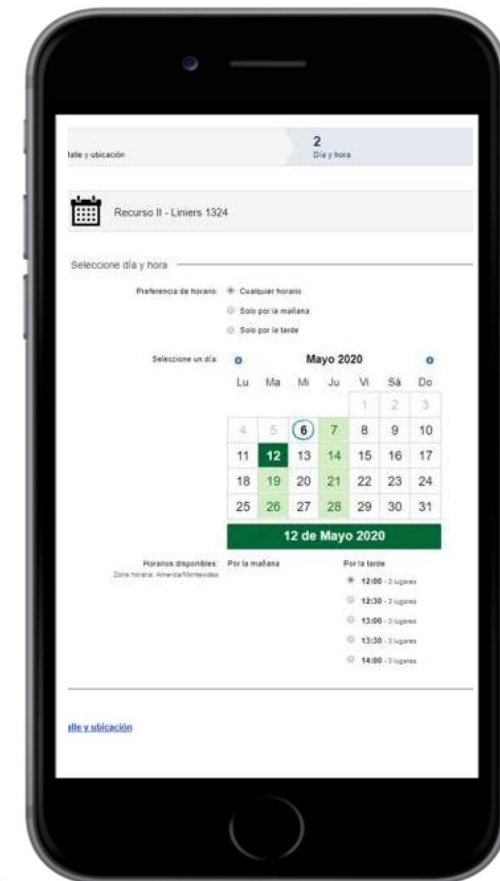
talle y ubicación

2
Día y hora

Recurso II - Liniers 1324

Seleccione día y hora

Preferencia de horario: Cualquier horario
Solo por la mañana
Solo por la tarde

Seleccione un día:

Mayo 2020

| Lu | Ma | Mi | Ju | Vi | Sá | Do |
|---|---|---|---|---|---|---|
| | | | | 1 | 2 | 3 |
| 4 | 5 | 6 | 7 | 8 | 9 | 10 |
| 11 | 12 | 13 | 14 | 15 | 16 | 17 |
| 18 | 19 | 20 | 21 | 22 | 23 | 24 |
| 25 | 26 | 27 | 28 | 29 | 30 | 31 |

12 de Mayo 2020

Horarios disponibles:
Zona horaria: America/Montevideo

Por la mañana

Por la tarde
12:00 - 3 lugares
12:30 - 3 lugares
13:00 - 3 lugares
13:30 - 3 lugares
14:00 - 3 lugares

talle y ubicación